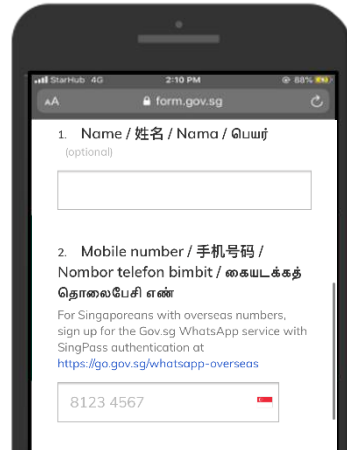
StarHub 4G 2:10 PM 88%

AA form.gov.sg

1. Name / 姓名 / Nama / பெயர்
(optional)

2. Mobile number / 手机号码 / Nombor telefon bimbit / கைபேசி எண் தொலைபேசி எண்

For Singaporeans with overseas numbers, sign up for the Gov.sg WhatsApp service with SingPass authentication at https://go.gov.sg/whatsapp-overseas

8123 4567